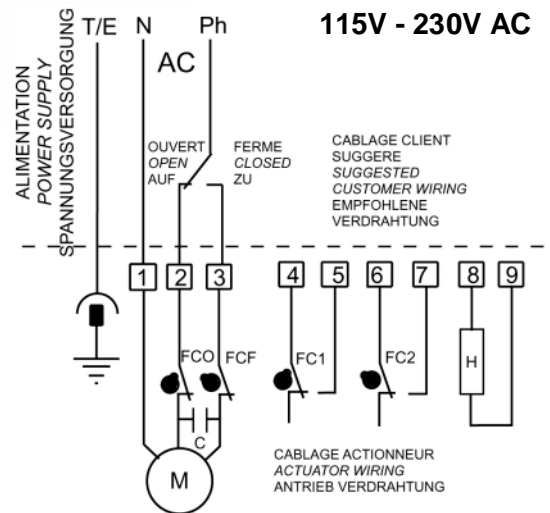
ALIMENTATION
POWER SUPPLY
SPANNUNGSVERSORGUNG

T/E N Ph

115V - 230V AC

AC

OUVERT
OPEN
AUF

FERME
CLOSED
ZU

CABLAGE CLIENT
SUGGERE
SUGGESTED
CUSTOMER WIRING
EMPFOHLENE
VERDRAHTUNG

1 2 3 4 5 6 7 8 9

FCO FCF FC1 FC2 H

C

M

CABLAGE ACTIONNEUR
ACTUATOR WIRING
ANTRIEB VERDRAHTUNG